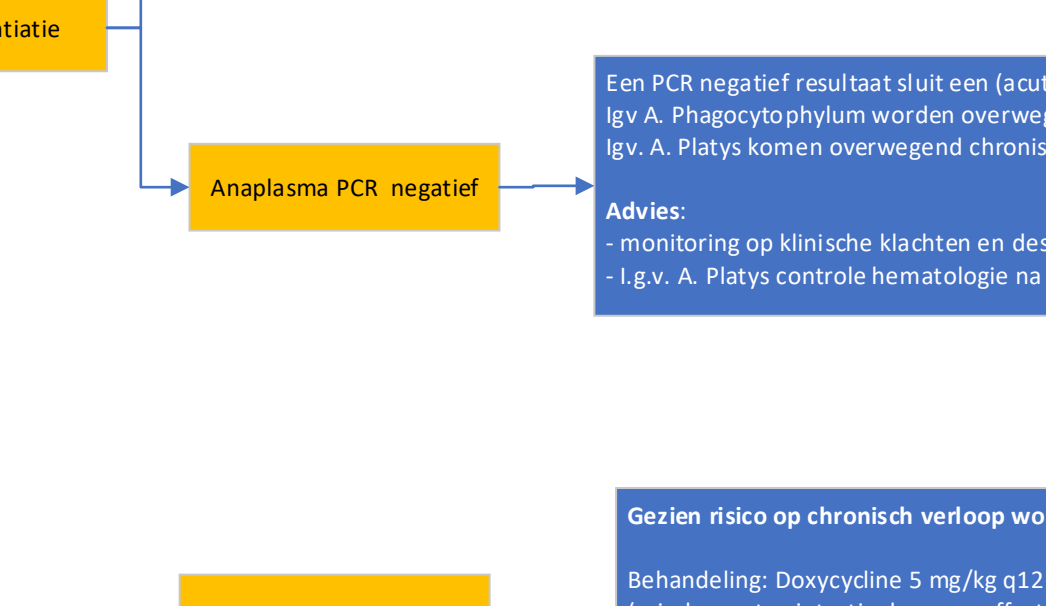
tiatie

Anaplasma PCR negatief

Een PCR negatief resultaat sluit een (acut
Igv A. Phagocytophylum worden overweg
Igv. A. Platys komen overwegend chronis

**Advies**:
- monitoring op klinische klachten en des
- I.g.v. A. Platys controle hematologie na

**Gezien risico op chronisch verloop wo**

Behandeling: Doxycycline 5 mg/kg q12
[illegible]